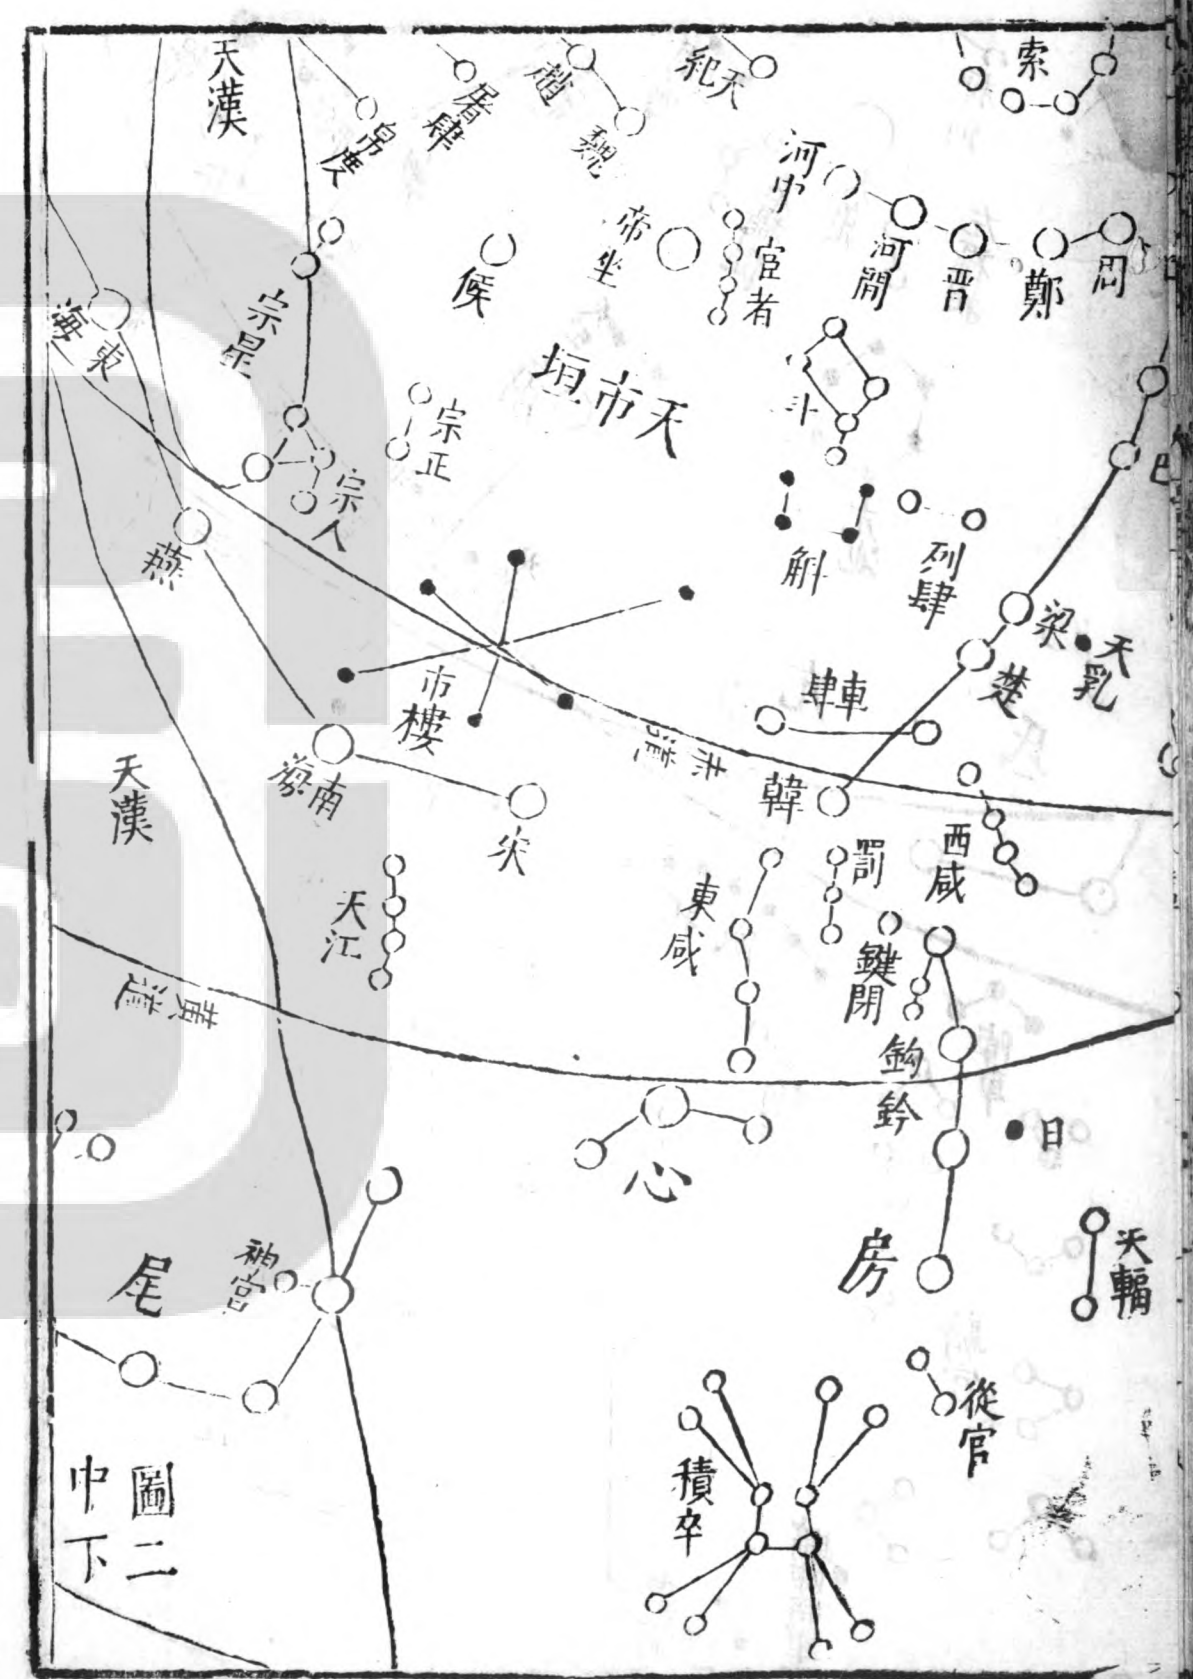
天漢
趙
天紀
索
屠肆
帛度
魏
河中
帝坐
宦者
河間
晉
鄭
周
候
東海
宗星
天市垣
斗
宗正
宗人
燕
斛
列肆
梁
天乳
車肆
楚
市樓
南海
赤道
韓
天漢
尖
西咸
罰
東咸
天江
黃道
鍵閉
鉤鈐
日
心
房
天輻
神宮
尾
從官
積卒
圖二
中下